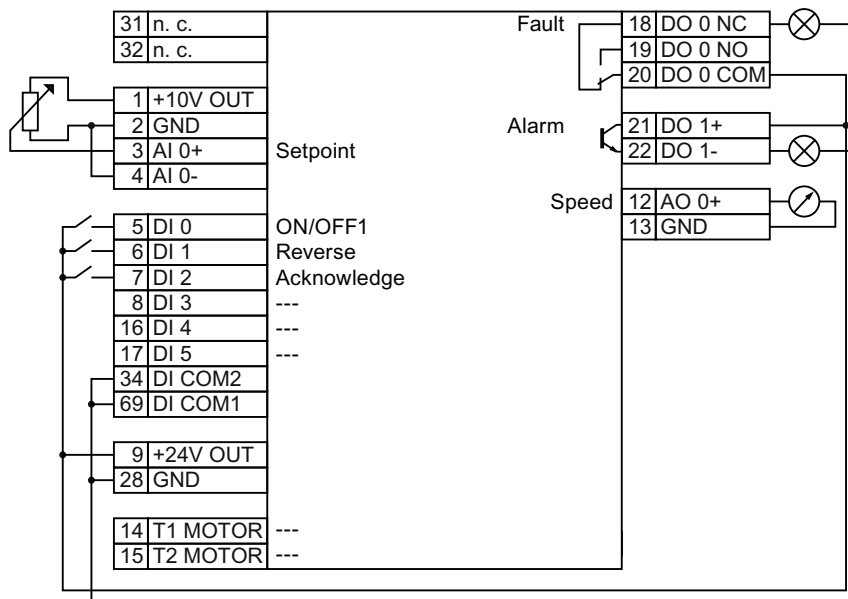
| 31 | n. c. |
|---|---|
| 32 | n. c. |

| 1 | +10V OUT |
|---|---|
| 2 | GND |
| 3 | AI 0+ |
| 4 | AI 0- |

Setpoint

| 5 | DI 0 |
|---|---|
| 6 | DI 1 |
| 7 | DI 2 |
| 8 | DI 3 |
| 16 | DI 4 |
| 17 | DI 5 |
| 34 | DI COM2 |
| 69 | DI COM1 |

ON/OFF1
Reverse
Acknowledge
---
---
---

| 9 | +24V OUT |
|---|---|
| 28 | GND |

| 14 | T1 MOTOR |
|---|---|
| 15 | T2 MOTOR |

---
---

Fault

| 18 | DO 0 NC |
|---|---|
| 19 | DO 0 NO |
| 20 | DO 0 COM |

Alarm

| 21 | DO 1+ |
|---|---|
| 22 | DO 1- |

Speed

| 12 | AO 0+ |
|---|---|
| 13 | GND |